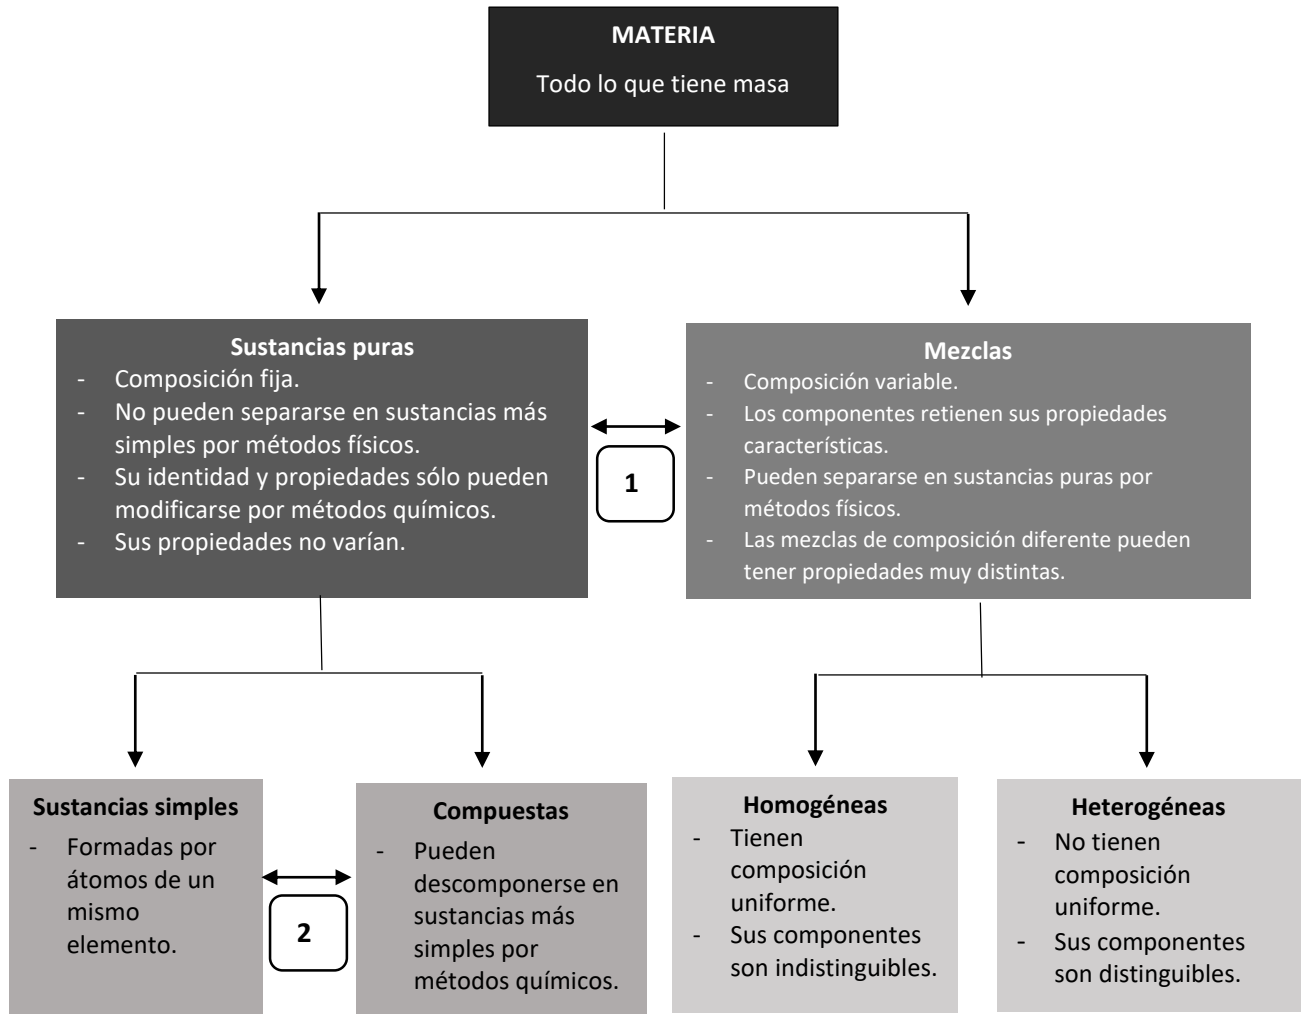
MATERIA

Todo lo que tiene masa

Sustancias puras
- Composición fija.
- No pueden separarse en sustancias más simples por métodos físicos.
- Su identidad y propiedades sólo pueden modificarse por métodos químicos.
- Sus propiedades no varían.

1

Mezclas
- Composición variable.
- Los componentes retienen sus propiedades características.
- Pueden separarse en sustancias puras por métodos físicos.
- Las mezclas de composición diferente pueden tener propiedades muy distintas.

Sustancias simples
- Formadas por átomos de un mismo elemento.

2

Compuestas
- Pueden descomponerse en sustancias más simples por métodos químicos.

Homogéneas
- Tienen composición uniforme.
- Sus componentes son indistinguibles.

Heterogéneas
- No tienen composición uniforme.
- Sus componentes son distinguibles.